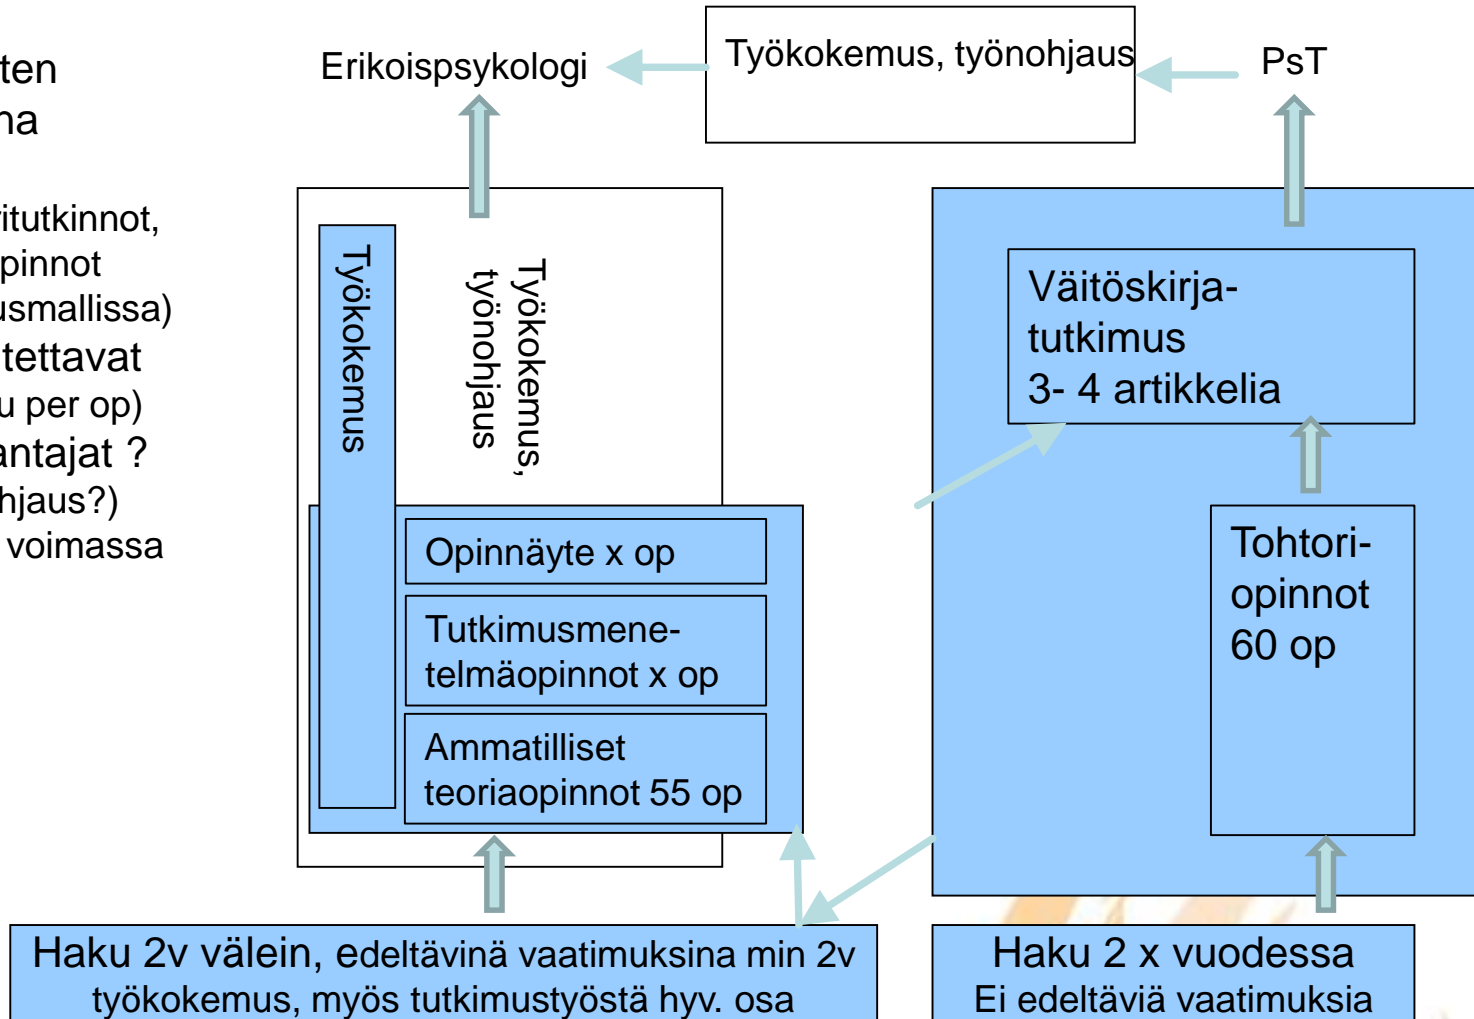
ten
na

itutkinnot,
pinnot
usmallissa)
tettavat
u per op)
antajat ?
hjaus?)
voimassa

Erikoispsykologi

Työkokemus, työnohjaus

PsT

Työkokemus

Työkokemus, työnohjaus

Väitöskirjatutkimus
3- 4 artikkelia

Opinnäyte x op

Tutkimusmenetelmäopinnot x op

Ammatilliset teoriaopinnot 55 op

Tohtoriopinnot
60 op

Haku 2v välein, edeltävinä vaatimuksina min 2v työkokemus, myös tutkimustyöstä hyv. osa

Haku 2 x vuodessa
Ei edeltäviä vaatimuksia